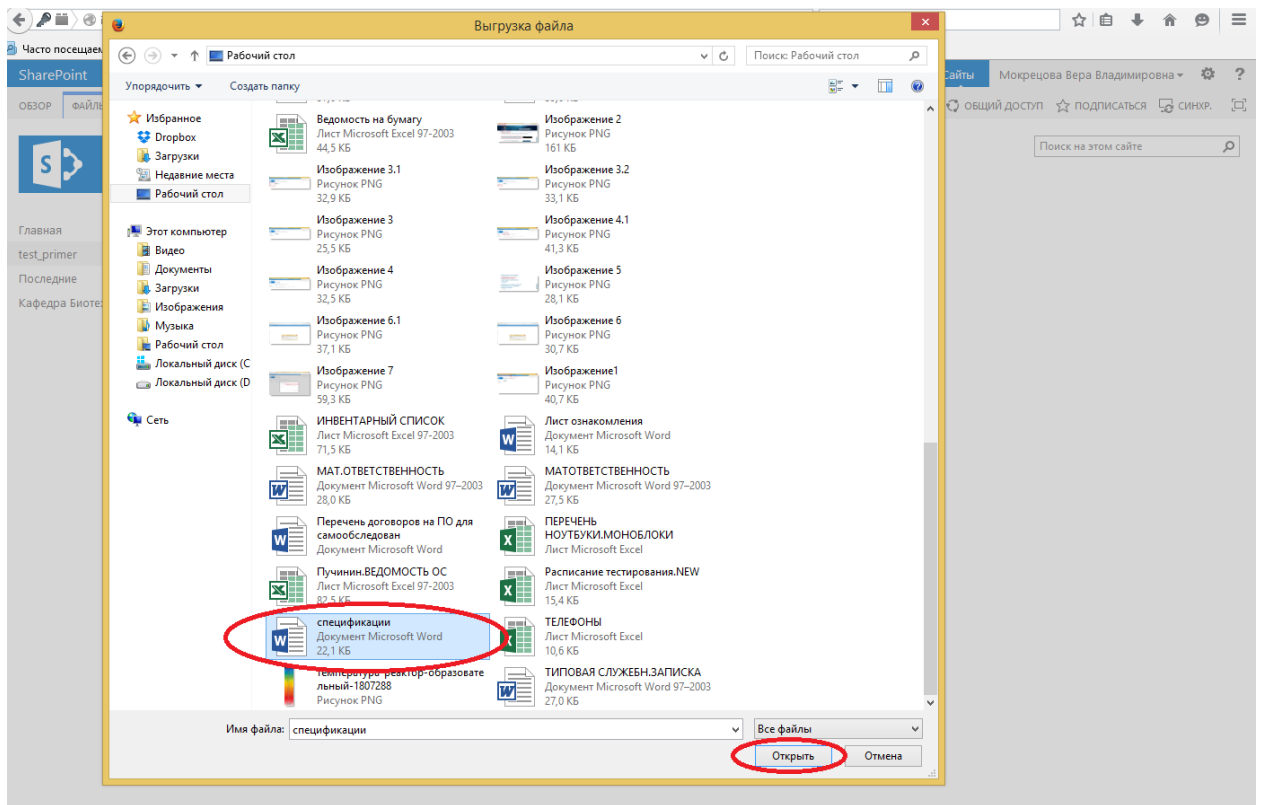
Часто посещаем
SharePoint
ОБЗОР ФАЙЛ
Главная
test_primer
Последние
Кафедра Биоте
Сайты Мокрецова Вера Владимировна
ОБЩИЙ ДОСТУП ПОДПИСАТЬСЯ СИНХР.
Поиск на этом сайте

Выгрузка файла
Рабочий стол
Поиск: Рабочий стол
Упорядочить Создать папку

Избранное
Dropbox
Загрузки
Недавние места
Рабочий стол
Этот компьютер
Видео
Документы
Загрузки
Изображения
Музыка
Рабочий стол
Локальный диск (C
Локальный диск (D
Сеть

Ведомость на бумагу
Лист Microsoft Excel 97-2003
44,5 КБ
Изображение 2
Рисунок PNG
161 КБ
Изображение 3.1
Рисунок PNG
32,9 КБ
Изображение 3.2
Рисунок PNG
33,1 КБ
Изображение 3
Рисунок PNG
25,5 КБ
Изображение 4.1
Рисунок PNG
41,3 КБ
Изображение 4
Рисунок PNG
32,5 КБ
Изображение 5
Рисунок PNG
28,1 КБ
Изображение 6.1
Рисунок PNG
37,1 КБ
Изображение 6
Рисунок PNG
30,7 КБ
Изображение 7
Рисунок PNG
59,3 КБ
Изображение1
Рисунок PNG
40,7 КБ
ИНВЕНТАРНЫЙ СПИСОК
Лист Microsoft Excel 97-2003
71,5 КБ
Лист ознакомления
Документ Microsoft Word
14,1 КБ
МАТ.ОТВЕТСТВЕННОСТЬ
Документ Microsoft Word 97–2003
28,0 КБ
МАТОТВЕТСТВЕННОСТЬ
Документ Microsoft Word 97–2003
27,5 КБ
Перечень договоров на ПО для самообследован
Документ Microsoft Word
ПЕРЕЧЕНЬ НОУТБУКИ.МОНОБЛОКИ
Лист Microsoft Excel
Пучинин.ВЕДОМОСТЬ ОС
Лист Microsoft Excel 97-2003
82,5 КБ
Расписание тестирования.NEW
Лист Microsoft Excel
15,4 КБ
спецификации
Документ Microsoft Word
22,1 КБ
ТЕЛЕФОНЫ
Лист Microsoft Excel
10,6 КБ
температура-реактор-образовательный-1807288
Рисунок PNG
ТИПОВАЯ СЛУЖЕБН.ЗАПИСКА
Документ Microsoft Word 97–2003
27,0 КБ

Имя файла: спецификации
Все файлы
Открыть
Отмена